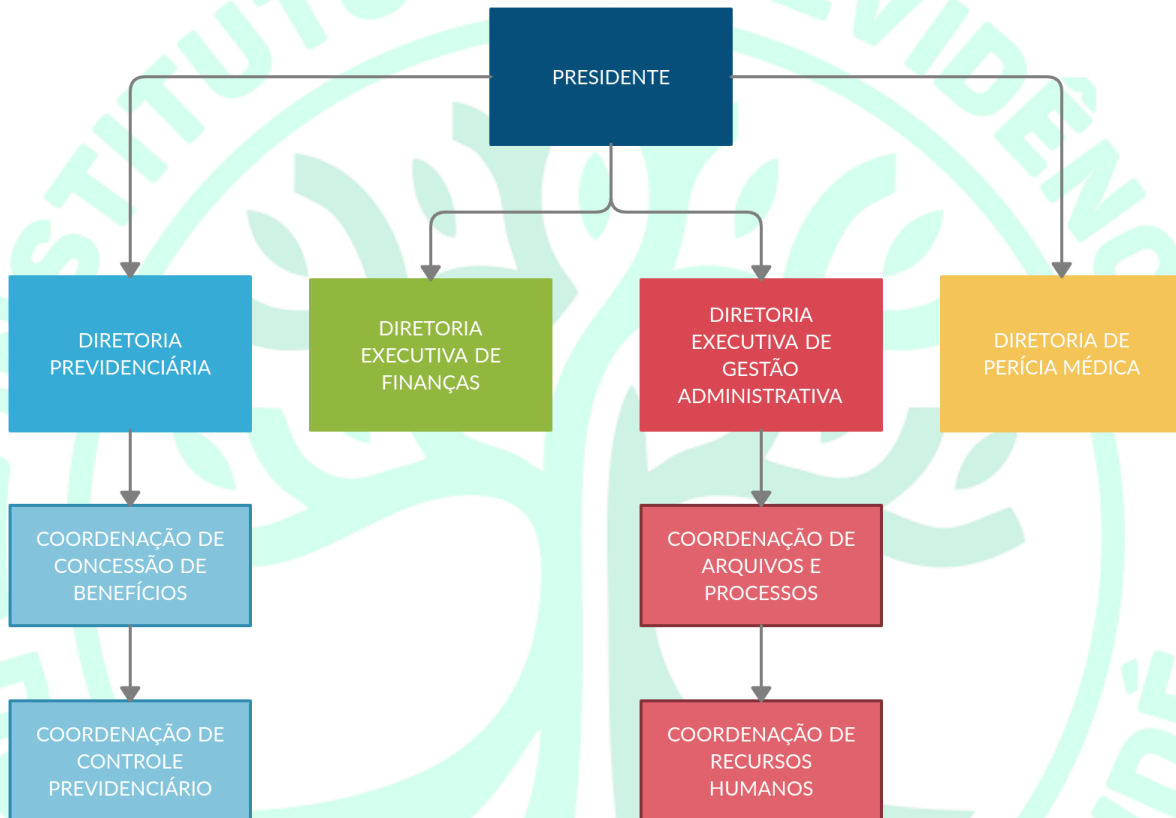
PRESIDENTE

DIRETORIA PREVIDENCIÁRIA

DIRETORIA EXECUTIVA DE FINANÇAS

DIRETORIA EXECUTIVA DE GESTÃO ADMINISTRATIVA

DIRETORIA DE PERÍCIA MÉDICA

COORDENAÇÃO DE CONCESSÃO DE BENEFÍCIOS

COORDENAÇÃO DE ARQUIVOS E PROCESSOS

COORDENAÇÃO DE CONTROLE PREVIDENCIÁRIO

COORDENAÇÃO DE RECURSOS HUMANOS